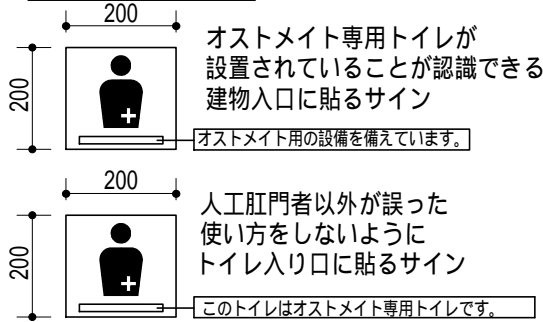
200

200

オストメイト専用トイレが設置されていることが認識できる建物入口に貼るサイン

オストメイト用の設備を備えています。

200

200

人工肛門者以外が誤った使い方をしないようにトイレ入り口に貼るサイン

このトイレはオストメイト専用トイレです。